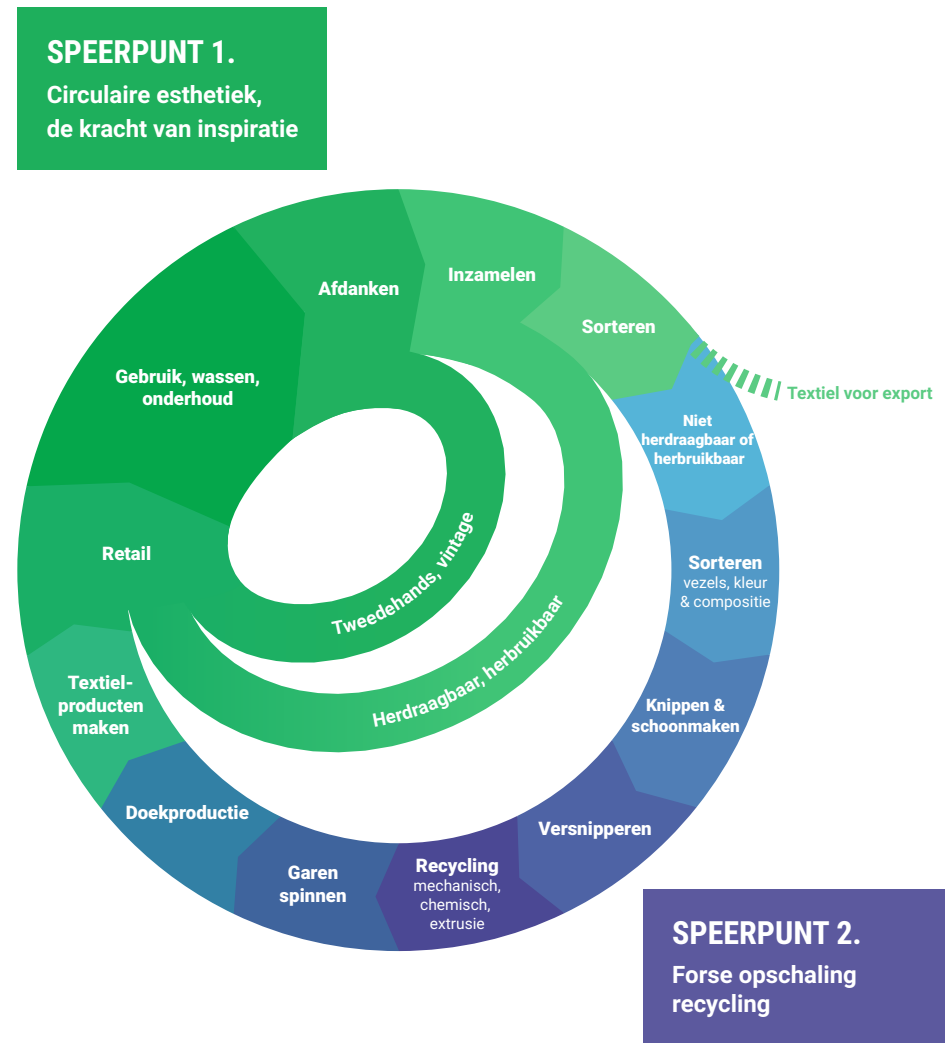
SPEERPUNT 1.
Circulaire esthetiek, de kracht van inspiratie

Afdanken

Inzamelen

Sorteren

Textiel voor export

Gebruik, wassen, onderhoud

Niet herdraagbaar of herbruikbaar

Retail

Tweedehands, vintage

Sorteren
vezels, kleur & compositie

Herdraagbaar, herbruikbaar

Textielproducten maken

Knippen & schoonmaken

Doekproductie

Versnipperen

Garen spinnen

Recycling
mechanisch, chemisch, extrusie

SPEERPUNT 2.
Forse opschaling recycling